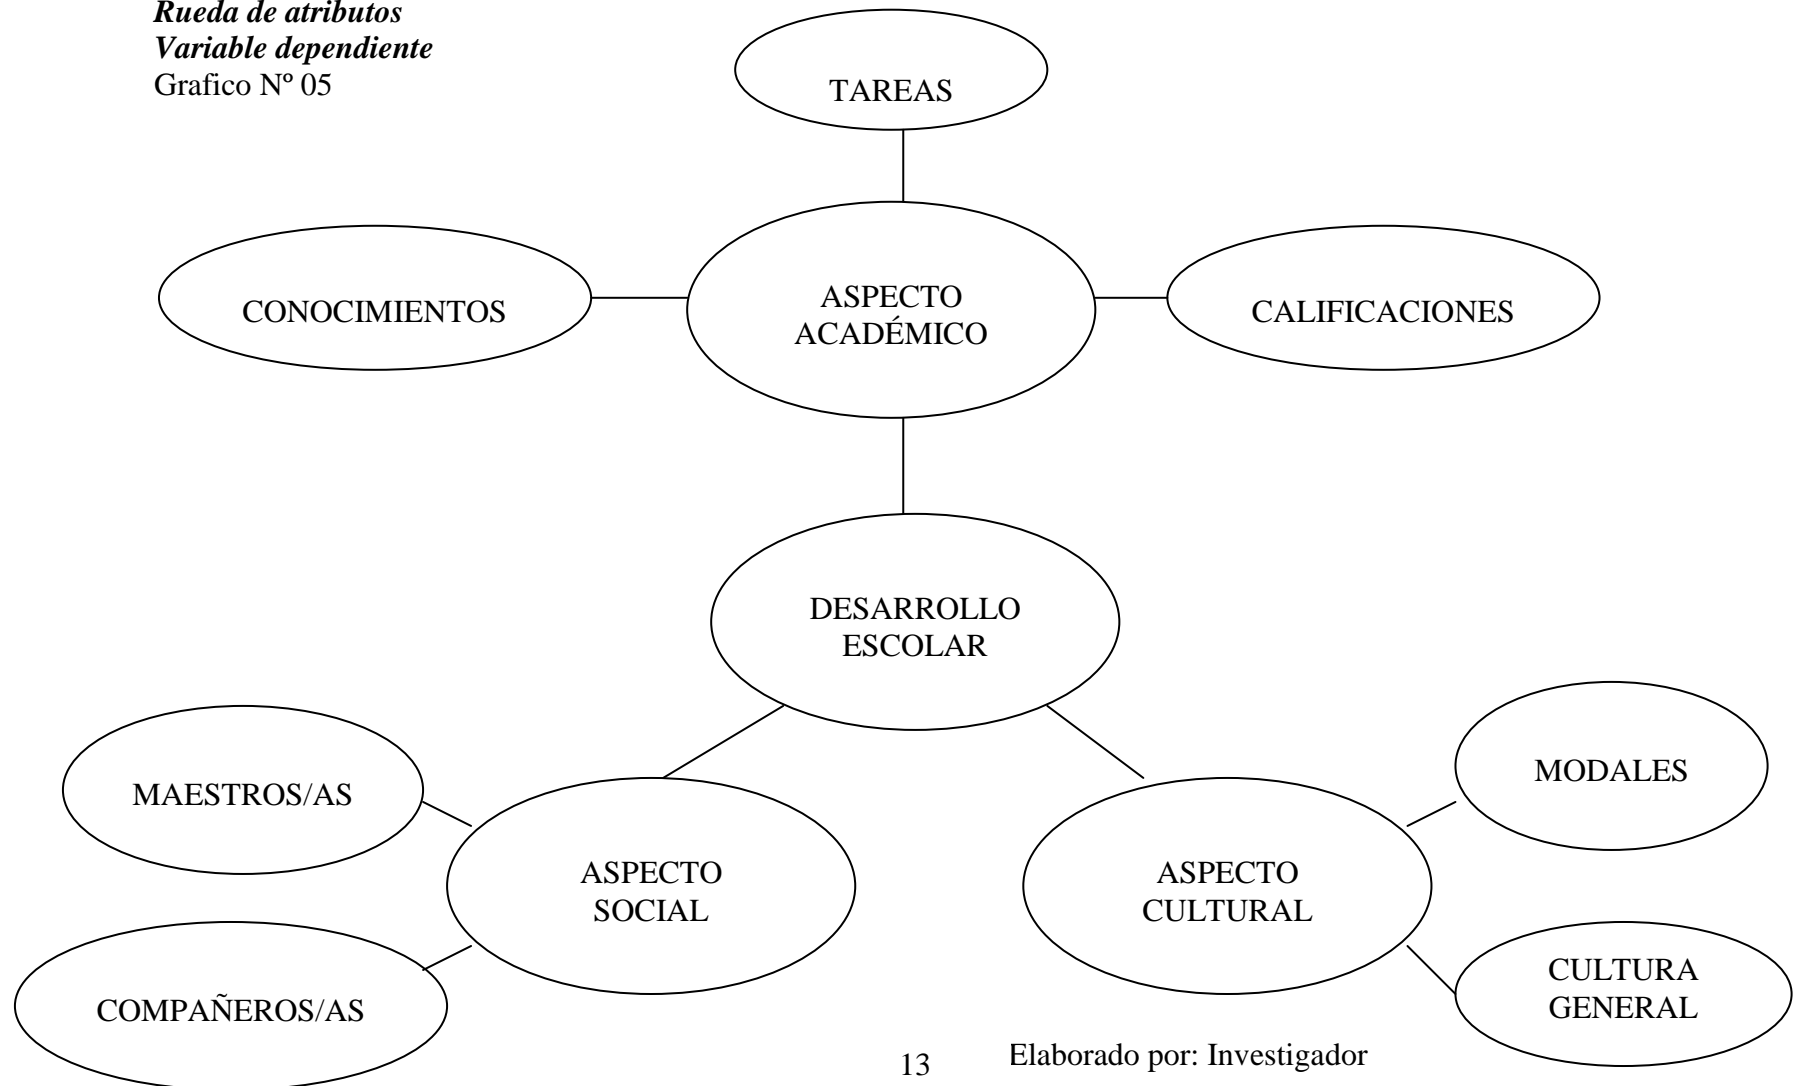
***Rueda de atributos***
***Variable dependiente***
Grafico Nº 05

TAREAS

CONOCIMIENTOS

ASPECTO ACADÉMICO

CALIFICACIONES

DESARROLLO ESCOLAR

MAESTROS/AS

ASPECTO SOCIAL

COMPAÑEROS/AS

MODALES

ASPECTO CULTURAL

CULTURA GENERAL

13

Elaborado por: Investigador